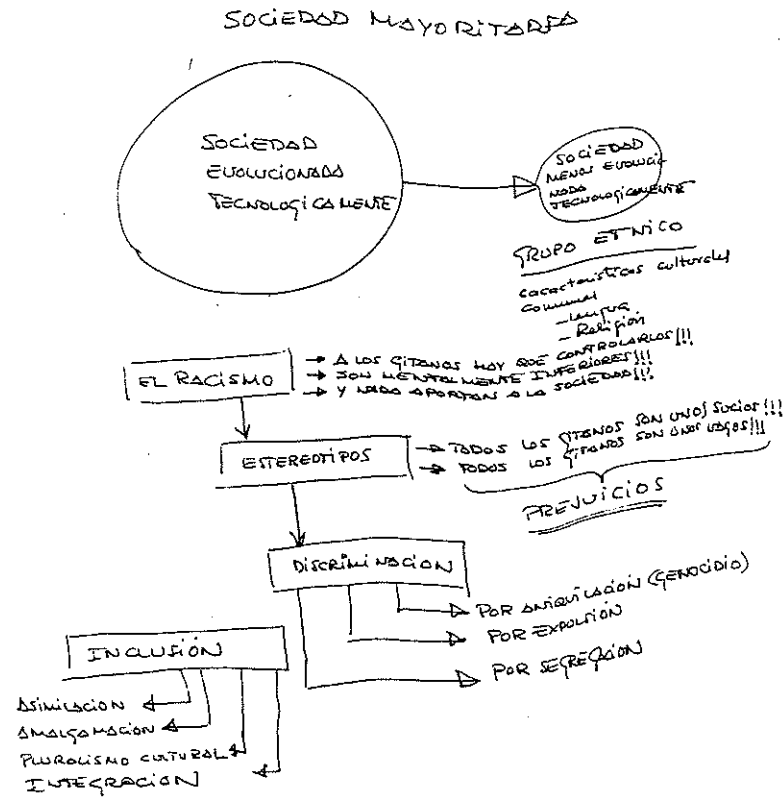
SOCIEDAD MAYORITARIA

SOCIEDAD EVOLUCIONADA TECNOLOGICAMENTE

SOCIEDAD MENOS EVOLUCIONADA TECNOLOGICAMENTE

GRUPO ETNICO

caracteristicas culturales comunes
– lengua
– Religion

EL RACISMO

→ A LOS GITANOS HAY QUE CONTROLARLOS!!!
→ SON MENTALMENTE INFERIORES!!!
→ Y NADA APORTAN A LA SOCIEDAD!!!

ESTEREOTIPOS

→ TODOS LOS GITANOS SON UNOS SUCIOS!!!
→ TODOS LOS GITANOS SON UNOS VAGOS!!!

PREJUICIOS

DISCRIMINACION

→ POR ANIQUILACIÓN (GENOCIDIO)
→ POR EXPULSIÓN
→ POR SEGREGACIÓN

INCLUSIÓN

ASIMILACION
AMALGAMACION
PLURALISMO CULTURAL
INTEGRACION